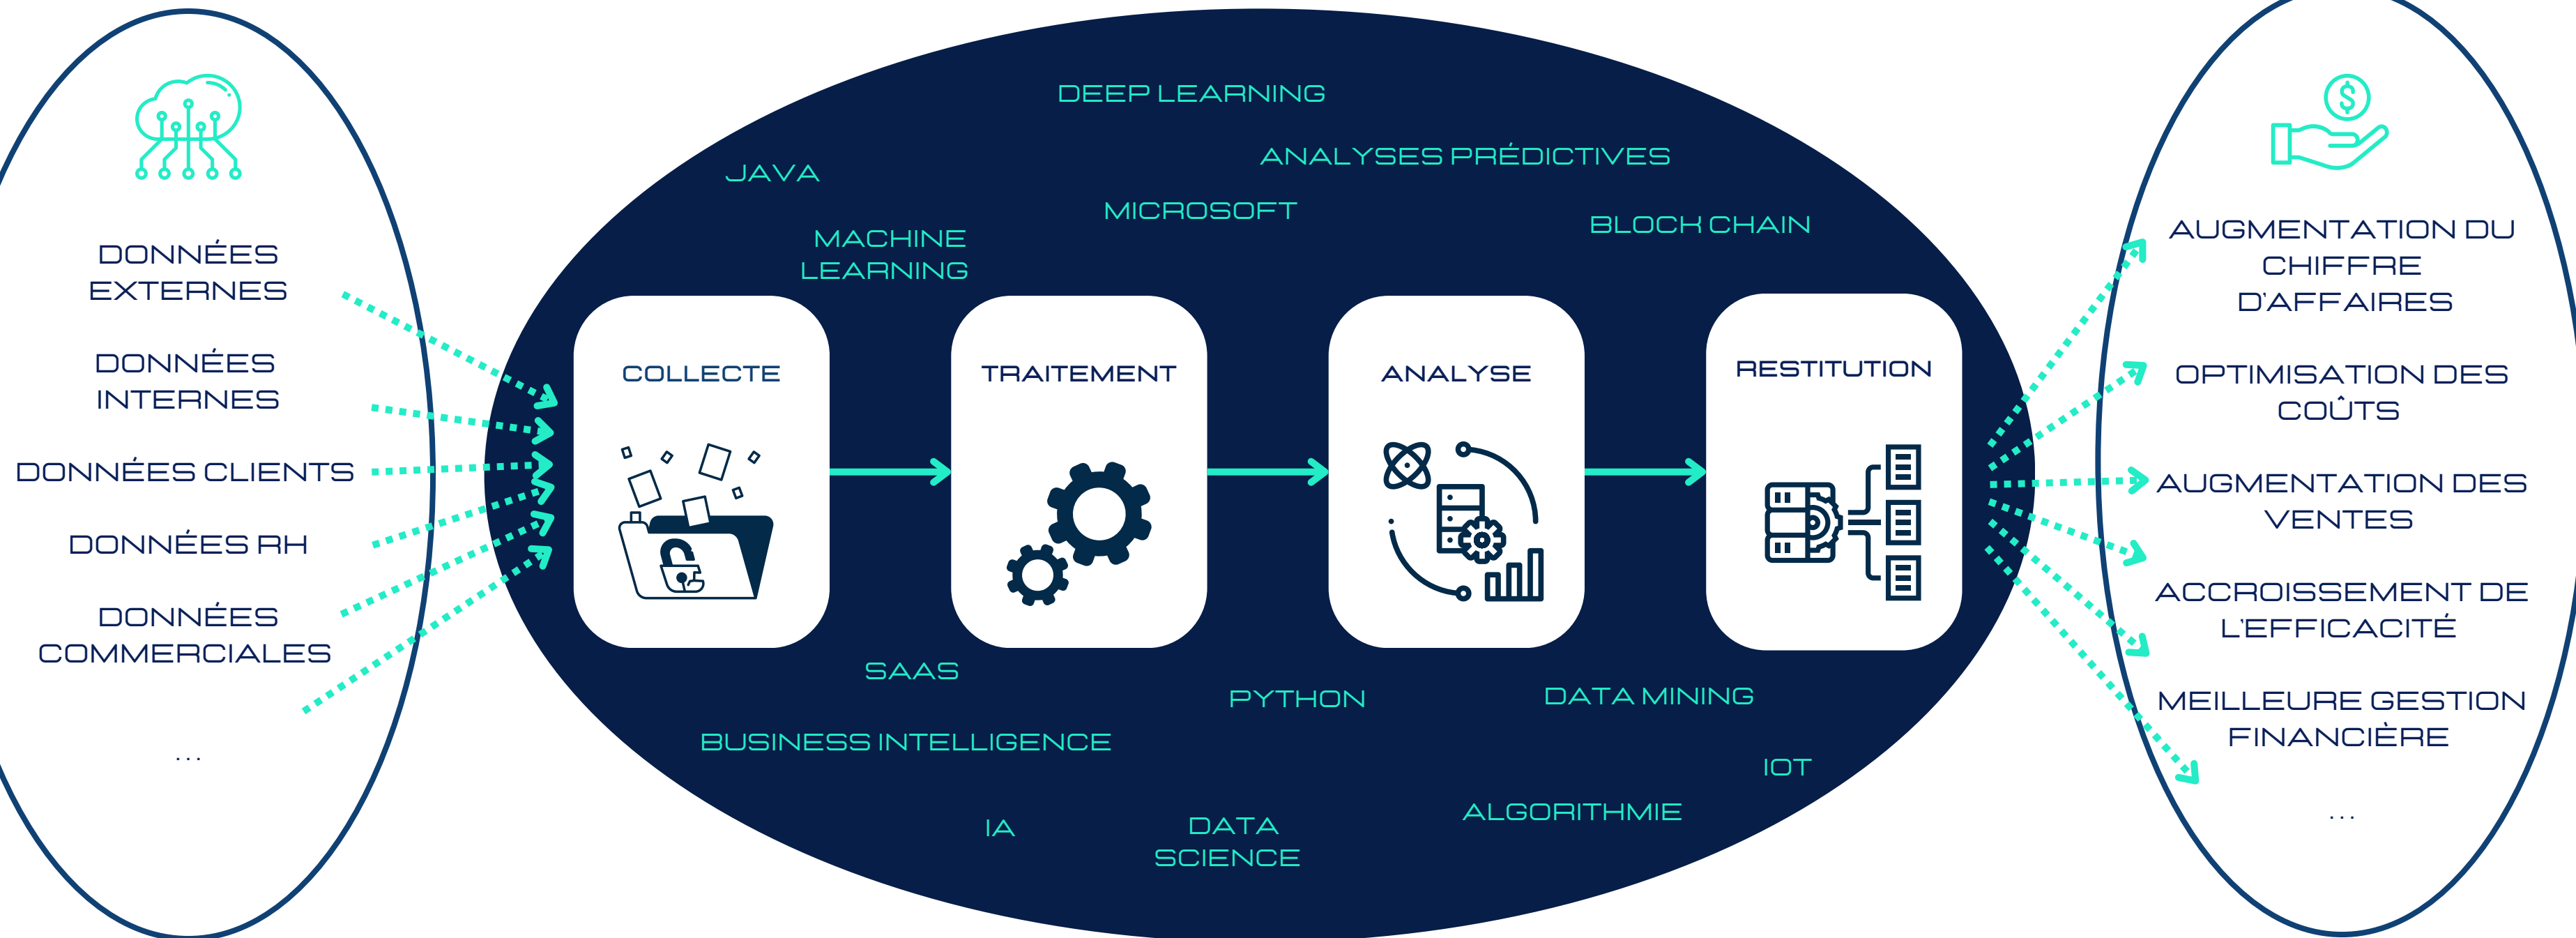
DONNÉES EXTERNES

DONNÉES INTERNES

DONNÉES CLIENTS

DONNÉES RH

DONNÉES COMMERCIALES

...

DEEP LEARNING

JAVA

ANALYSES PRÉDICTIVES

MICROSOFT

BLOCH CHAIN

MACHINE LEARNING

COLLECTE

TRAITEMENT

ANALYSE

RESTITUTION

SAAS

PYTHON

DATA MINING

BUSINESS INTELLIGENCE

IOT

ALGORITHMIE

IA

DATA SCIENCE

AUGMENTATION DU CHIFFRE D'AFFAIRES

OPTIMISATION DES COÛTS

AUGMENTATION DES VENTES

ACCROISSEMENT DE L'EFFICACITÉ

MEILLEURE GESTION FINANCIÈRE

...